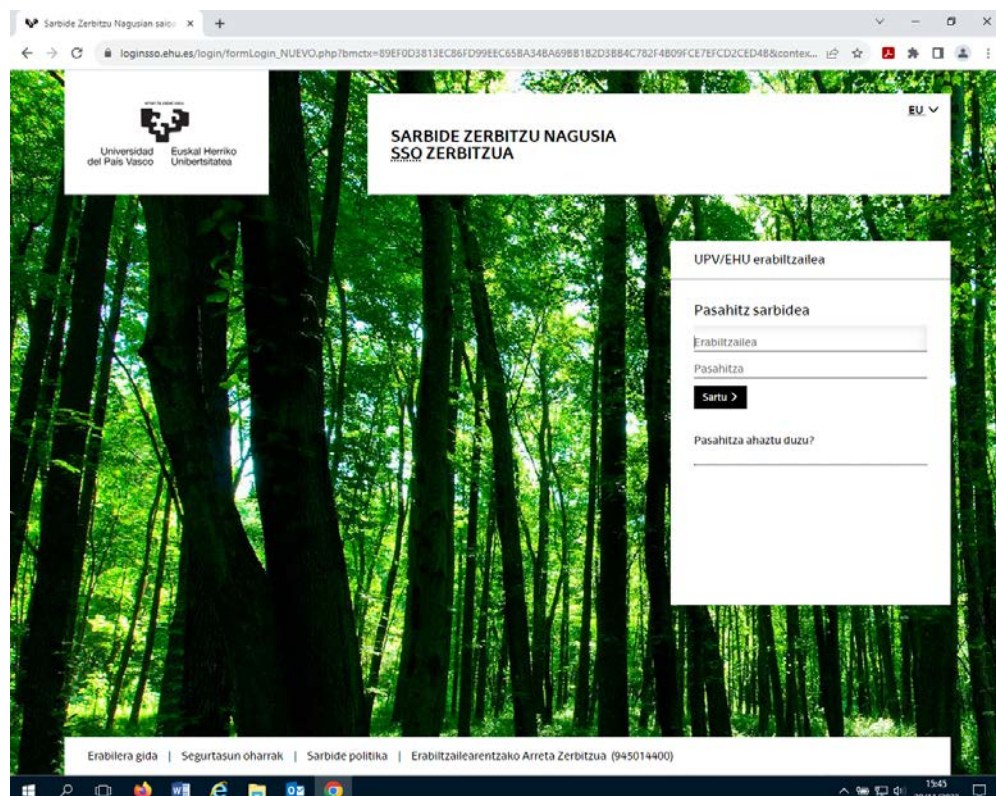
Sarbide Zerbitzu Nagusian saioa ×

loginsso.ehu.es/login/formLogin_NUEVO.php?bmctx=89EF0D3813EC86FD99EEC65BA34BA69BB1B2D3B84C782F4B09FCE7EFCD2CED4B&contex...

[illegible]

Universidad del País Vasco

Euskal Herriko Unibertsitatea

SARBIDE ZERBITZU NAGUSIA
SSO ZERBITZUA

EU

UPV/EHU erabiltzailea

Pasahitz sarbidea

Erabiltzailea

Pasahitza

Sartu >

Pasahitza ahaztu duzu?

Erabilera gida | Segurtasun oharrak | Sarbide politika | Erabiltzailearentzako Arreta Zerbitzua (945014400)

15:45
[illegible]